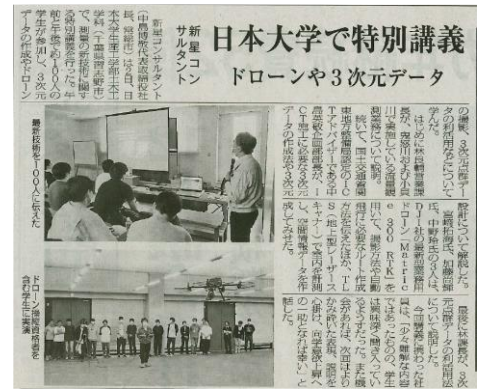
新星コンサルタント

日本大学で特別講義

ドローンや3次元データ

新星コンサルタント（中嶋博元代表取締役社長、宮崎市）は9月、日本大学生産工学部土木工学科（千葉県習志野市）で、最新の技術に関する特別講義を行った。3年生と4年生約100人の学生が参加し、3次元データの作成やドローンの運用、3次元データの利活用について学んだ。

はじめに、同社の担当者が会社概要を説明。続いて国土交通省が推進するi-Constructionの取り組みや、同社が保有するDJI社製のドローン「Matrice300 RTK」を用いた測量について説明した。さらに、レーザースキャナー（地上型レーザースキャナー）を用いて計測したデータから3次元データを作成する手順を紹介し、空間情報データの作成について説明した。

最後に講義では、3次元データの活用方法や、今後の展望について話し、学生からは「少し難しかったが、興味を持つことができた」「実際にドローンを操縦してみたい」などの声が聞かれた。同社は「今後も土木の魅力を伝えていきたい」と話している。

最新技術を100人に伝えた

ドローン操縦技術を合わせ学生に実演